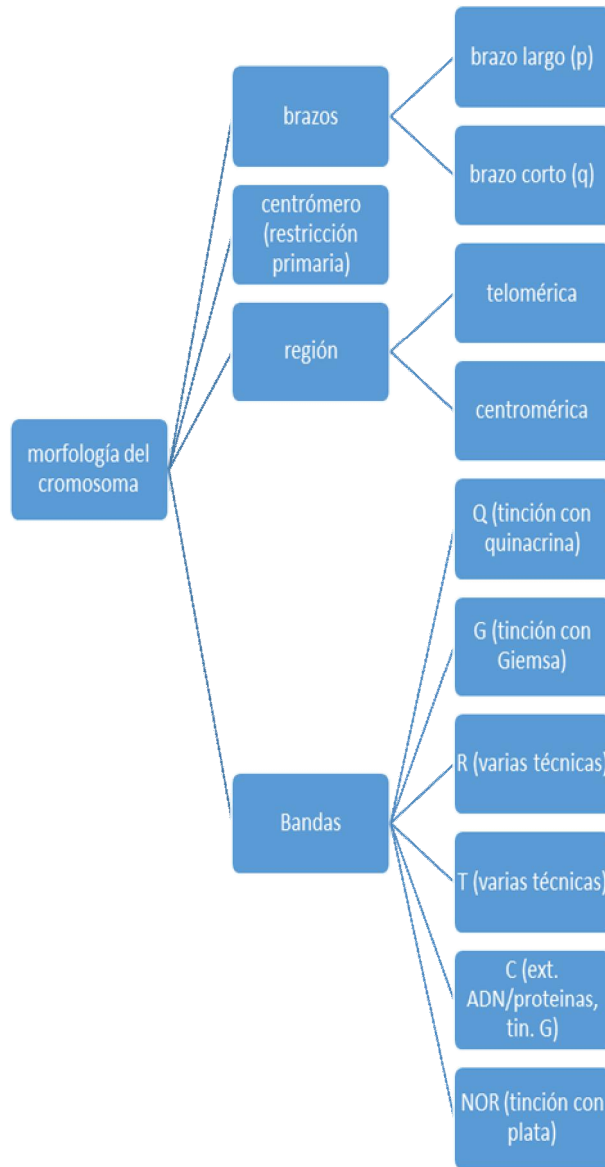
morfología del cromosoma

brazos

brazo largo (p)

brazo corto (q)

centrómero (restricción primaria)

región

telomérica

centromérica

Bandas

Q (tinción con quinacrina)

G (tinción con Giemsa)

R (varias técnicas)

T (varias técnicas)

C (ext. ADN/proteinas, tin. G)

NOR (tinción con plata)